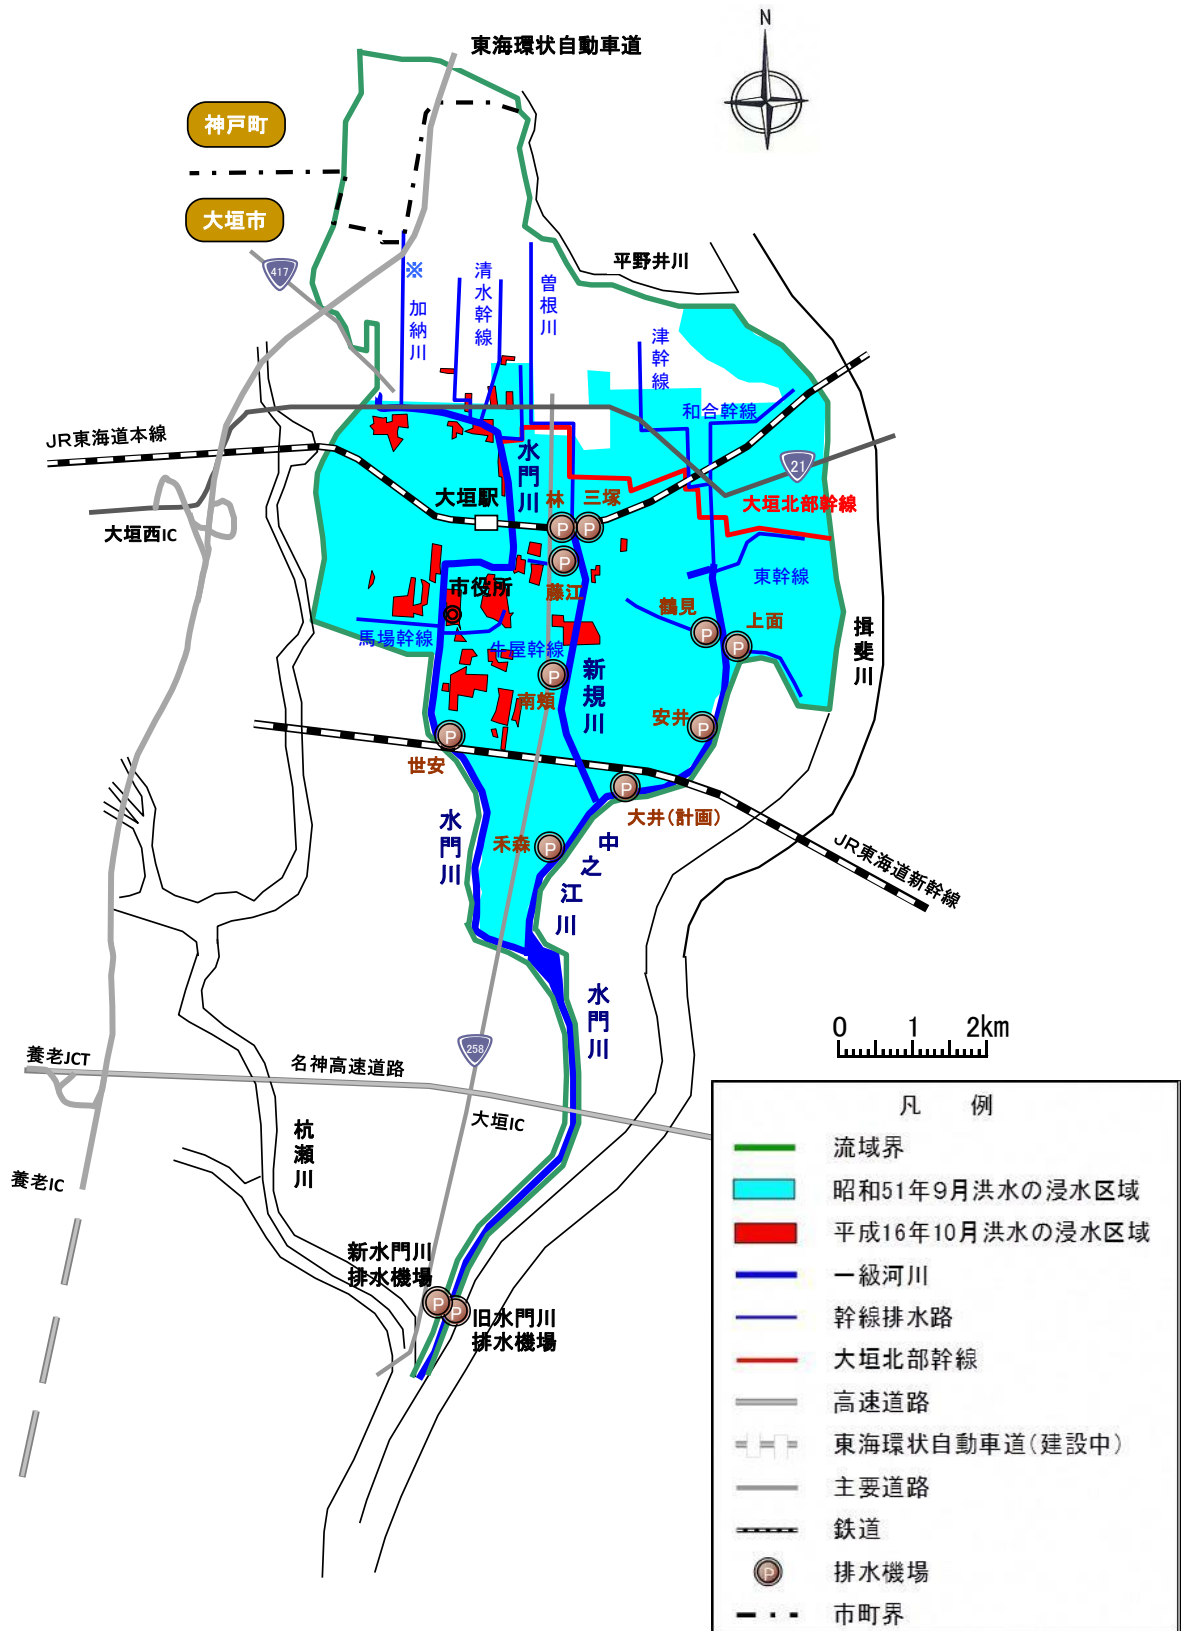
東海環状自動車道

N

神戸町

大垣市

417

※加納川

清水幹線

曽根川

平野井川

津幹線

和合幹線

JR東海道本線

水門川

21

大垣駅

林

三塚

大垣北部幹線

大垣西IC

市役所

藤江

東幹線

鶴見

上面

馬場幹線

牛屋幹線

揖斐川

新規川

南頬

安井

P

世安

大井（計画）

水門川

禾森

中之江川

JR東海道新幹線

水門川

0 1 2km

養老JCT

名神高速道路

258

大垣IC

杭瀬川

養老IC

新水門川排水機場

旧水門川排水機場

凡 例

流域界

昭和51年9月洪水の浸水区域

平成16年10月洪水の浸水区域

一級河川

幹線排水路

大垣北部幹線

高速道路

東海環状自動車道（建設中）

主要道路

鉄道

排水機場

市町界